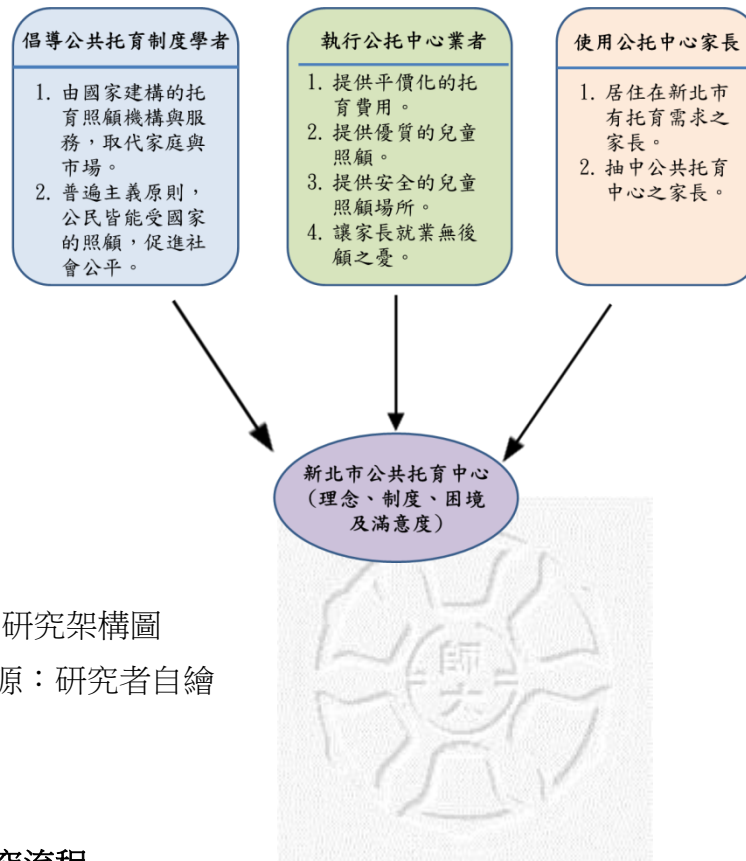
倡導公共托育制度學者

1. 由國家建構的托育照顧機構與服務，取代家庭與市場。
2. 普遍主義原則，公民皆能受國家的照顧，促進社會公平。

執行公托中心業者

1. 提供平價化的托育費用。
2. 提供優質的兒童照顧。
3. 提供安全的兒童照顧場所。
4. 讓家長就業無後顧之憂。

使用公托中心家長

1. 居住在新北市有托育需求之家長。
2. 抽中公共托育中心之家長。

新北市公共托育中心（理念、制度、困境及滿意度）

師大

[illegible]研究架構圖

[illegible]源：研究者自繪

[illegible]究流程